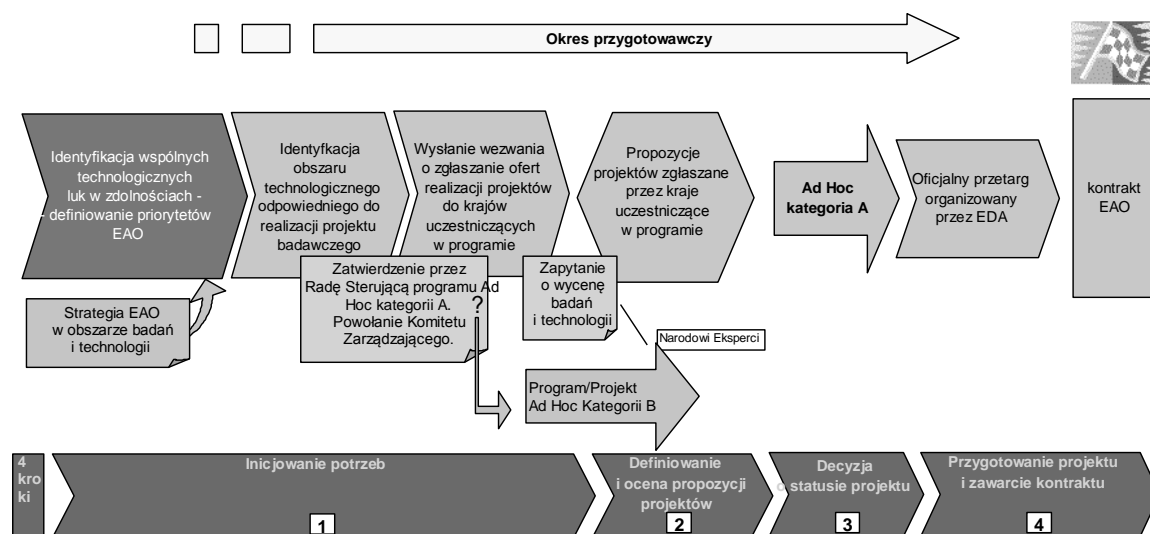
Okres przygotowawczy

Identyfikacja wspólnych technologicznych luk w zdolnościach - definiowanie priorytetów EAO

Identyfikacja obszaru technologicznego odpowiedniego do realizacji projektu badawczego

Wysłanie wezwania o zgłaszanie ofert realizacji projektów do krajów uczestniczących w programie

Propozycje projektów zgłaszane przez kraje uczestniczące w programie

Ad Hoc kategoria A

Oficjalny przetarg organizowany przez EDA

kontrakt EAO

Strategia EAO w obszarze badań i technologii

Zatwierdzenie przez Radę Sterującą programu Ad Hoc kategorii A. Powołanie Komitetu Zarządzającego.

?

Zapytanie o wycenę badań i technologii

Narodowi Eksperci

Program/Projekt Ad Hoc Kategorii B

4 kroki

Inicjowanie potrzeb

1

Definiowanie i ocena propozycji projektów

2

Decyzja o statusie projektu

3

Przygotowanie projektu i zawarcie kontraktu

4